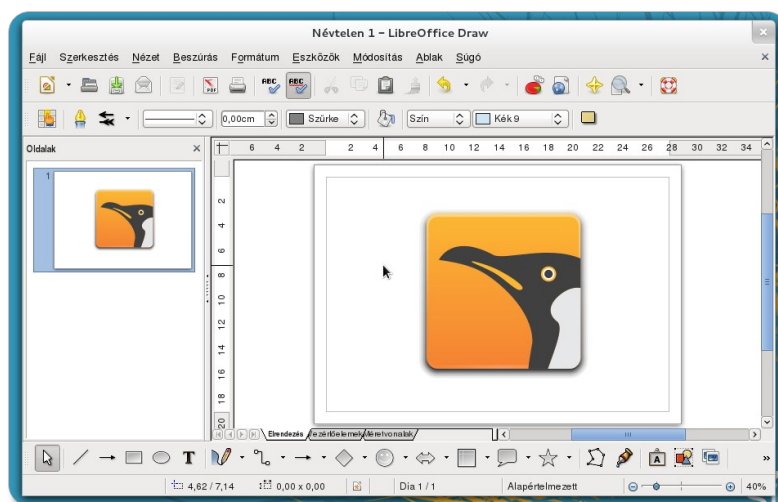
Névtelen 1 – LibreOffice Draw

Fájl Szerkesztés Nézet Beszúrás Formátum Eszközök Módosítás Ablak Súgó

0,00cm Szürke Szín Kék 9

Oldalak

1

6 4 2 2 4 6 8 10 12 14 16 18 20 22 24 26 28 30 32 34

2 4 6 8 10 12 14 16 18 20

Elrendezés Vezérlőelemek Méretvonalak

4,62 / 7,14 0,00 x 0,00 Dia 1 / 1 Alapértelmezett 40%